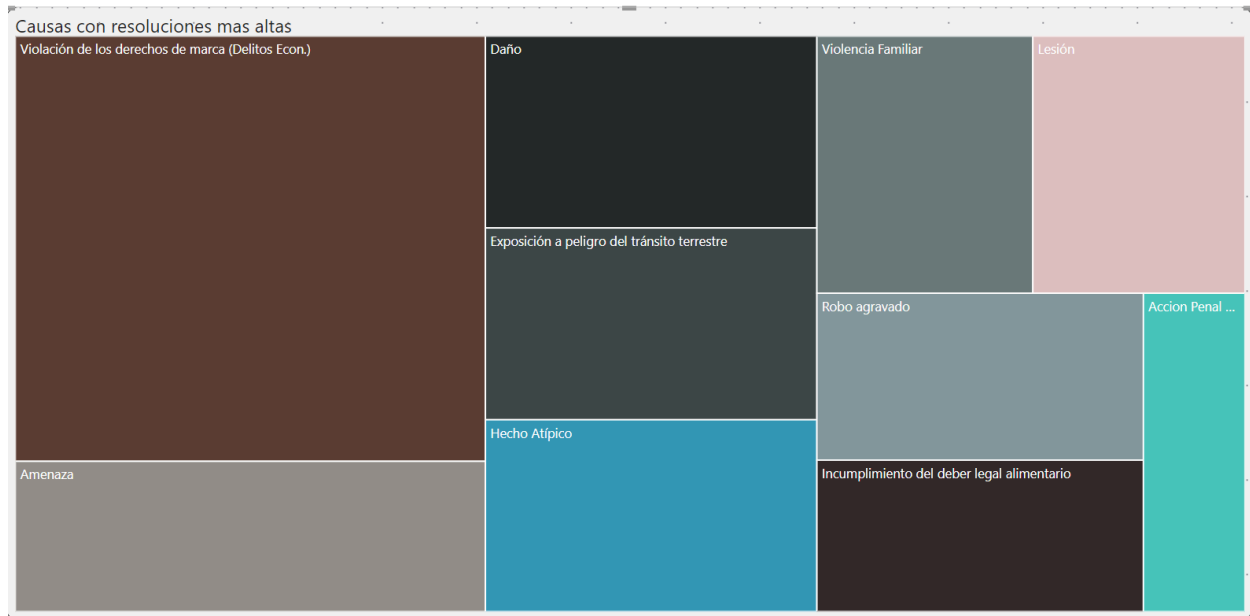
Causas con resoluciones mas altas

Violación de los derechos de marca (Delitos Econ.)

Daño

Violencia Familiar

Lesión

Exposición a peligro del tránsito terrestre

Robo agravado

Accion Penal ...

Hecho Atípico

Amenaza

Incumplimiento del deber legal alimentario